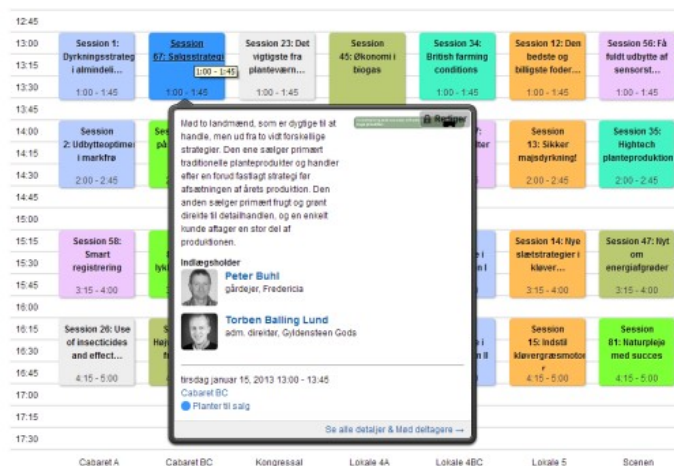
12:45
13:00
13:15
13:30
13:45
14:00
14:15
14:30
14:45
15:00
15:15
15:30
15:45
16:00
16:15
16:30
16:45
17:00
17:15
17:30

Session 1: Dyrkningsstrateg i almindeli...
1:00 - 1:45

Session 67: Salgsstrategi
1:00 - 1:45
1:00 - 1:45

Session 23: Det vigtigste fra planteværn...
1:00 - 1:45

Session 45: Økonomi i biogas

Session 34: British farming conditions

Session 12: Den bedste og billigste foder...
1:00 - 1:45

Session 56: Få fuldt udbytte af sensorst...
1:00 - 1:45

Session 2: Udbytteoptime i markfrø
2:00 - 2:45

Se på

Session 13: Sikker majsdyrkning!
2:00 - 2:45

Session 35: Hightech planteproduktion
2:00 - 2:45

Session 58: Smart registrering
3:15 - 4:00

lyk

Session 14: Nye slætstrategier i kløver...
3:15 - 4:00

Session 47: Nyt om energiafgrøder
3:15 - 4:00

Session 26: Use of insecticides and effect...
4:15 - 5:00

Høj

Session 15: Indstil kløvergræsmotor
4:15 - 5:00

Session 81: Naturpleje med succes
4:15 - 5:00

Rediger

Med to landmænd, som er dygtige til at handle, men ud fra to vidt forskellige strategier. Den ene sælger primært traditionelle planteprodukter og handler efter en forud fastlagt strategi før afsætningen af årets produktion. Den anden sælger primært frugt og grønt direkte til detailhandlen, og en enkelt kunde aftager en stor del af produktionen.

Indlægsholder

Peter Buhl
gårdejer, Fredericia

Torben Bailing Lund
adm. direktør, Gyldensteen Gods

tirsdag januar 15, 2013 13:00 - 13:45
Cabaret BC
Planter til salg

Se alle detaljer & Med deltagere →

Cabaret A
Cabaret BC
Kongressal
Lokale 4A
Lokale 4BC
Lokale 5
Scenen